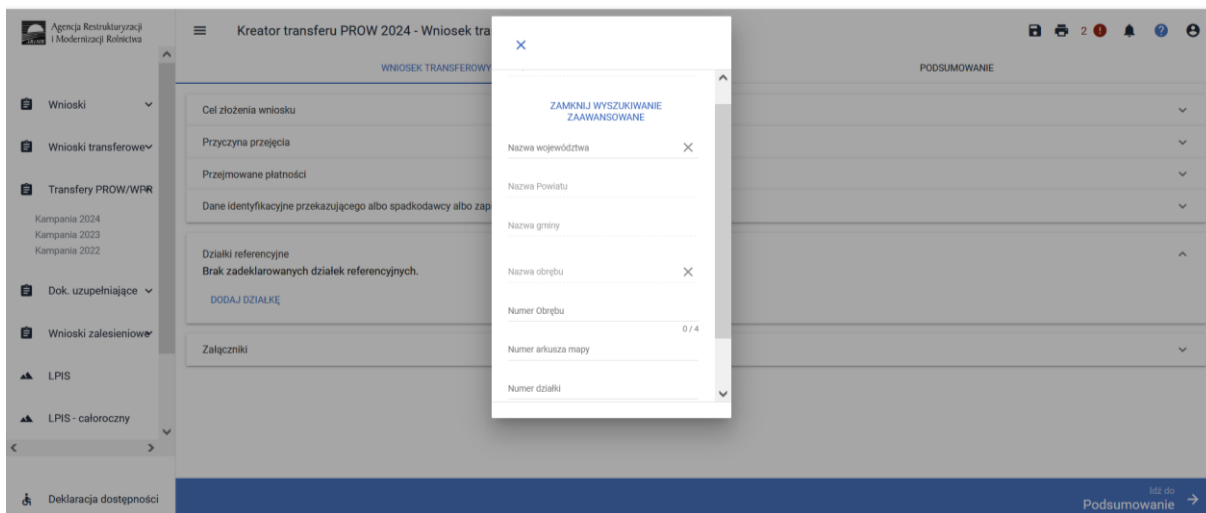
Agencja Restrukturyzacji i Modernizacji Rolnictwa

Wnioski

Wnioski transferowe

Transfery PROW/WPR

Kampania 2024
Kampania 2023
Kampania 2022

Dok. uzupełniające

Wnioski zalesieniowe

LPIS

LPIS - całoroczny

Deklaracja dostępności

Kreator transferu PROW 2024 - Wniosek tra

2

WNIOSEK TRANSFEROWY

PODSUMOWANIE

Cel złożenia wniosku

Przyczyna przejęcia

Przejmowane płatności

Dane identyfikacyjne przekazującego albo spadkodawcy albo zap

Działki referencyjne
Brak zadeklarowanych działek referencyjnych.

DODAJ DZIAŁKĘ

Załączniki

ZAMKNIJ WYSZUKIWANIE ZAAWANSOWANE

Nazwa województwa

Nazwa Powiatu

Nazwa gminy

Nazwa obrębu

Numer Obrębu

0 / 4

Numer arkusza mapy

Numer działki

Idź do
Podsumowanie